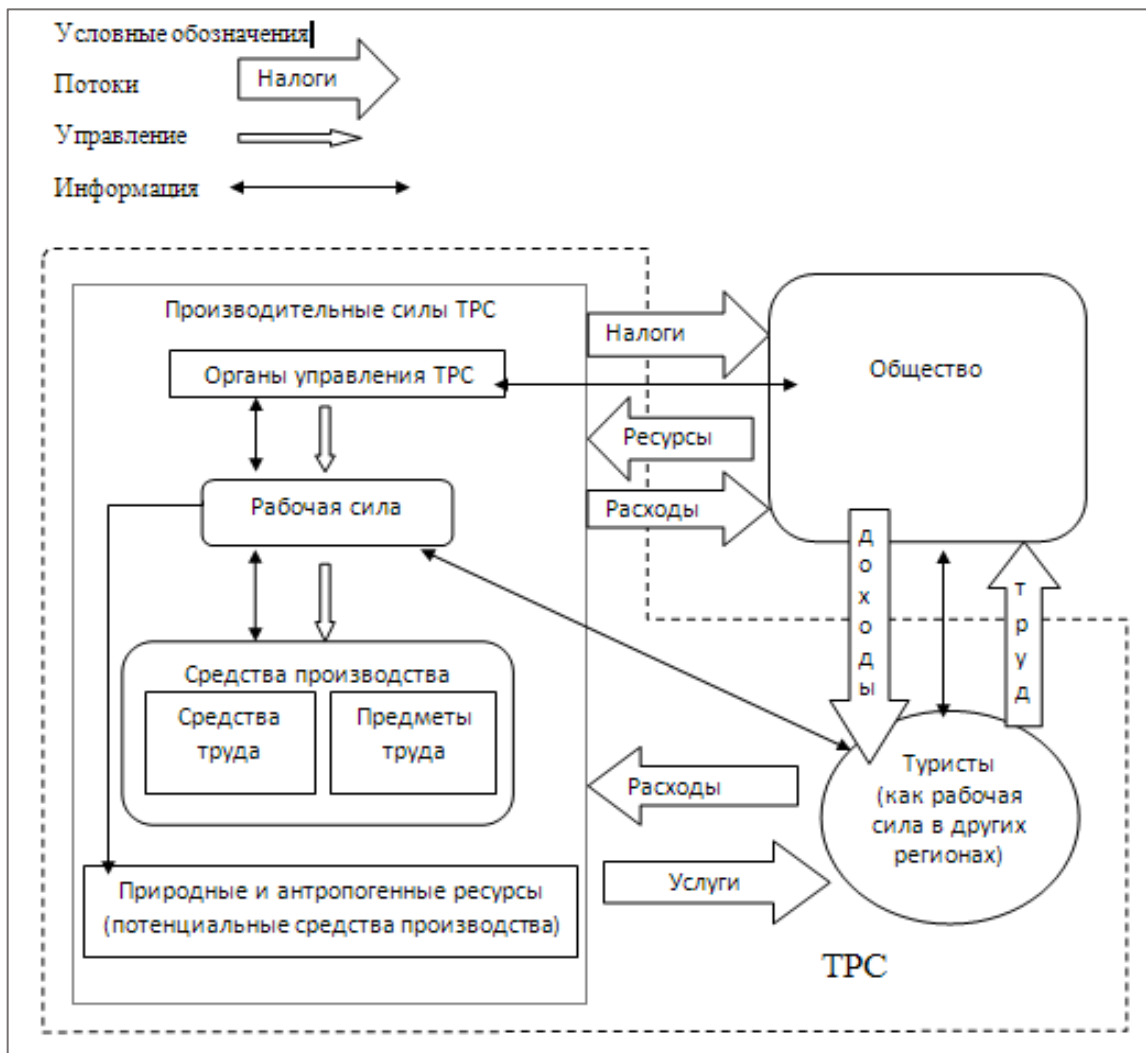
Условные обозначения

Потоки Налоги

Управление

Информация

Производительные силы ТРС

Налоги

Общество

Органы управления ТРС

Ресурсы

Рабочая сила

Расходы

доходы

труд

Средства производства

Средства труда

Предметы труда

Расходы

Туристы (как рабочая сила в других регионах)

Услуги

Природные и антропогенные ресурсы (потенциальные средства производства)

ТРС